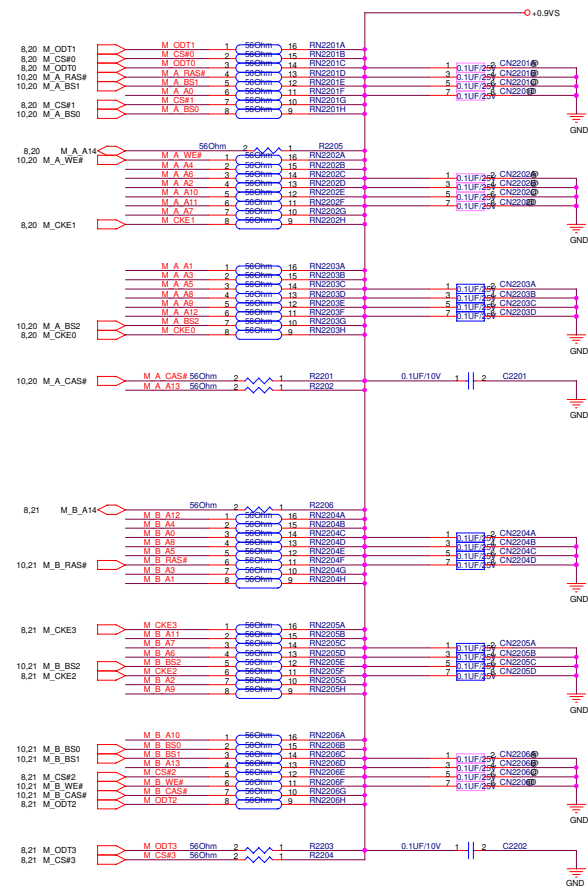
+0.9VS

8,20 M_ODT1
8,20 M_CS#0
8,20 M_ODT0
10,20 M_A_RAS#
10,20 M_A_BS1

8,20 M_CS#1
10,20 M_A_BS0

M_ODT1 1 56Ohm 16 RN2201A
M_CS#0 2 56Ohm 15 RN2201B
M_ODT0 3 56Ohm 14 RN2201C
M_A_RAS# 4 56Ohm 13 RN2201D
M_A_BS1 5 56Ohm 12 RN2201E
M_A_A0 6 56Ohm 11 RN2201F
M_CS#1 7 56Ohm 10 RN2201G
M_A_BS0 8 56Ohm 9 RN2201H

1 0.1UF/25V 2 CN2201A
3 0.1UF/25V 4 CN2201B
5 0.1UF/25V 6 CN2201C
7 0.1UF/25V 8 CN2201D
GND

8,20 M_A_A14
10,20 M_A_WE#

56Ohm 2 1 R2205
M_A_WE# 1 56Ohm 16 RN2202A
M_A_A4 2 56Ohm 15 RN2202B
M_A_A6 3 56Ohm 14 RN2202C
M_A_A2 4 56Ohm 13 RN2202D
M_A_A10 5 56Ohm 12 RN2202E
M_A_A11 6 56Ohm 11 RN2202F
M_A_A7 7 56Ohm 10 RN2202G
M_CKE1 8 56Ohm 9 RN2202H

8,20 M_CKE1

1 0.1UF/25V 2 CN2202A
3 0.1UF/25V 4 CN2202B
5 0.1UF/25V 6 CN2202C
7 0.1UF/25V 8 CN2202D
GND

M_A_A1 1 56Ohm 16 RN2203A
M_A_A3 2 56Ohm 15 RN2203B
M_A_A5 3 56Ohm 14 RN2203C
M_A_A8 4 56Ohm 13 RN2203D
M_A_A9 5 56Ohm 12 RN2203E
M_A_A12 6 56Ohm 11 RN2203F
M_A_BS2 7 56Ohm 10 RN2203G
M_CKE0 8 56Ohm 9 RN2203H

10,20 M_A_BS2
8,20 M_CKE0

1 0.1UF/25V 2 CN2203A
3 0.1UF/25V 4 CN2203B
5 0.1UF/25V 6 CN2203C
7 0.1UF/25V 8 CN2203D
GND

10,20 M_A_CAS#
M_A_CAS# 56Ohm 2 1 R2201
M_A_A13 56Ohm 2 1 R2202
0.1UF/10V 1 2 C2201
GND

8,21 M_B_A14
56Ohm 2 1 R2206
M_B_A12 1 56Ohm 16 RN2204A
M_B_A4 2 56Ohm 15 RN2204B
M_B_A0 3 56Ohm 14 RN2204C
M_B_A8 4 56Ohm 13 RN2204D
M_B_A5 5 56Ohm 12 RN2204E
M_B_RAS# 6 56Ohm 11 RN2204F
M_B_A3 7 56Ohm 10 RN2204G
M_B_A1 8 56Ohm 9 RN2204H

10,21 M_B_RAS#

1 0.1UF/25V 2 CN2204A
3 0.1UF/25V 4 CN2204B
5 0.1UF/25V 6 CN2204C
7 0.1UF/25V 8 CN2204D
GND

8,21 M_CKE3
M_CKE3 1 56Ohm 16 RN2205A
M_B_A11 2 56Ohm 15 RN2205B
M_B_A7 3 56Ohm 14 RN2205C
M_B_A6 4 56Ohm 13 RN2205D
M_B_BS2 5 56Ohm 12 RN2205E
M_CKE2 6 56Ohm 11 RN2205F
M_B_A2 7 56Ohm 10 RN2205G
M_B_A9 8 56Ohm 9 RN2205H

10,21 M_B_BS2
8,21 M_CKE2

1 0.1UF/25V 2 CN2205A
3 0.1UF/25V 4 CN2205B
5 0.1UF/25V 6 CN2205C
7 0.1UF/25V 8 CN2205D
GND

10,21 M_B_BS0
10,21 M_B_BS1

8,21 M_CS#2
10,21 M_B_WE#
10,21 M_B_CAS#
8,21 M_ODT2

M_B_A10 1 56Ohm 16 RN2206A
M_B_BS0 2 56Ohm 15 RN2206B
M_B_BS1 3 56Ohm 14 RN2206C
M_B_A13 4 56Ohm 13 RN2206D
M_CS#2 5 56Ohm 12 RN2206E
M_B_WE# 6 56Ohm 11 RN2206F
M_B_CAS# 7 56Ohm 10 RN2206G
M_ODT2 8 56Ohm 9 RN2206H

1 0.1UF/25V 2 CN2206A
3 0.1UF/25V 4 CN2206B
5 0.1UF/25V 6 CN2206C
7 0.1UF/25V 8 CN2206D
GND

8,21 M_ODT3
8,21 M_CS#3
M_ODT3 56Ohm 2 1 R2203
M_CS#3 56Ohm 2 1 R2204
0.1UF/10V 1 2 C2202